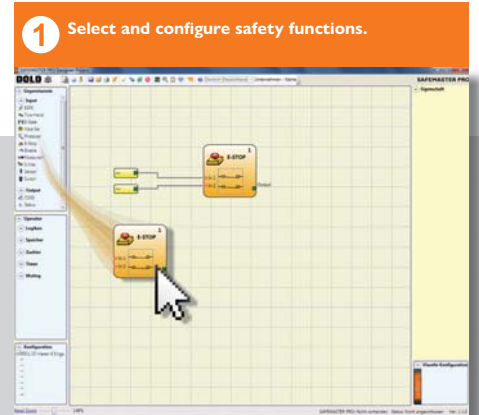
1 Select and configure safety functions.

DOLD

SAFEMASTER PRO

Eigenschaft

Input

Output

Operator

Logiken

Speicher

Zeiten

Timer

Muting

Konfiguration

E-STOP

Output

E-STOP

Visuelle Konfiguration

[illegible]